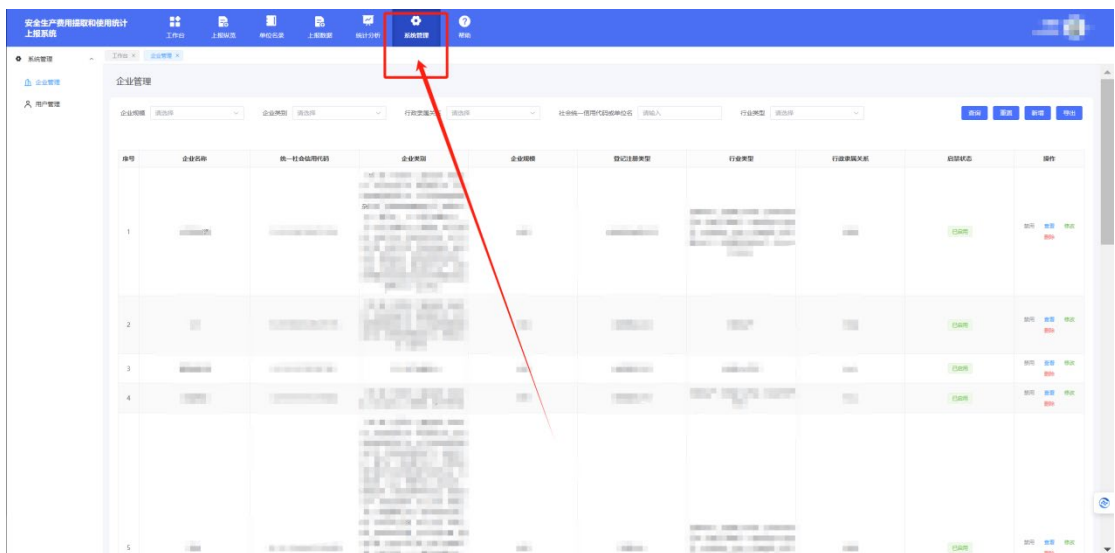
安全生产费用提取和使用统计上报系统

工作台 上报填报 单位名录 上报数据 统计分析 系统管理 帮助

系统管理
企业管理
用户管理

工作台 × 企业管理 ×

企业管理

企业规模 请选择 企业类别 请选择 行政隶属关系 请选择 社会统一信用代码或单位名 请输入 行业类型 请选择

查询 重置 新增 导出

| 序号 | 企业名称 | 统一社会信用代码 | 企业类别 | 企业规模 | 登记注册类型 | 行业类型 | 行政隶属关系 | 启禁状态 | 操作 |
|---|---|---|---|---|---|---|---|---|---|
| 1 | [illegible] | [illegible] | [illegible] | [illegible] | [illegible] | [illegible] | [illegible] | 已启用 | 禁用 查看 修改 删除 |
| 2 | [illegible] | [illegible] | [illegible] | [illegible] | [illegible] | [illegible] | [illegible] | 已启用 | 禁用 查看 修改 删除 |
| 3 | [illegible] | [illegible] | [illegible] | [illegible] | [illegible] | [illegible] | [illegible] | 已启用 | 禁用 查看 修改 删除 |
| 4 | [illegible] | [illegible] | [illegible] | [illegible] | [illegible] | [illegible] | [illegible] | 已启用 | 禁用 查看 修改 删除 |
| 5 | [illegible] | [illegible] | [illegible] | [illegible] | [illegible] | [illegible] | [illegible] | 已启用 | 禁用 查看 修改 删除 |